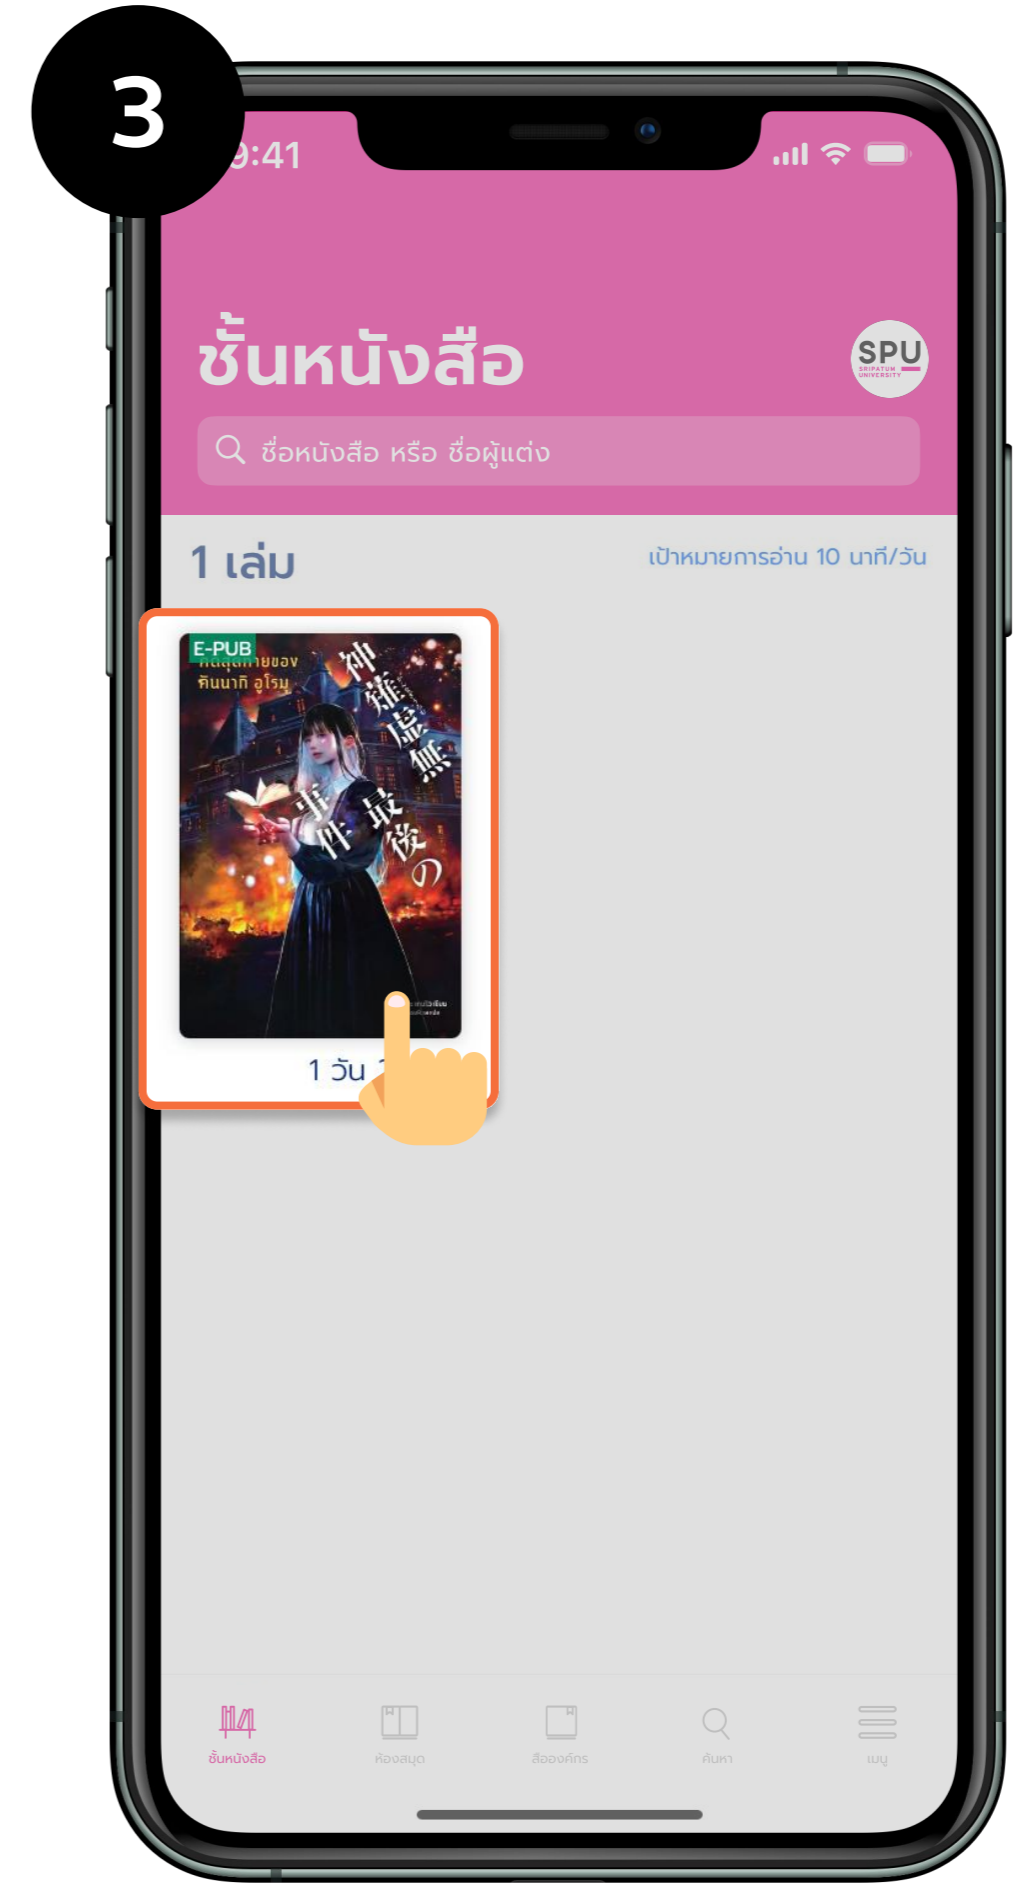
3

9:41

ชั้นหนังสือ

SPU
SRIPATUM UNIVERSITY

ชื่อหนังสือ หรือ ชื่อผู้แต่ง

1 เล่ม

เป้าหมายการอ่าน 10 นาที/วัน

E-PUB
คดีสุดท้ายของ คันนากิ อุโรมุ
神薙虚無最後の事件

1 วัน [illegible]

ชั้นหนังสือ
ห้องสมุด
สื่อองค์กร
ค้นหา
เมนู